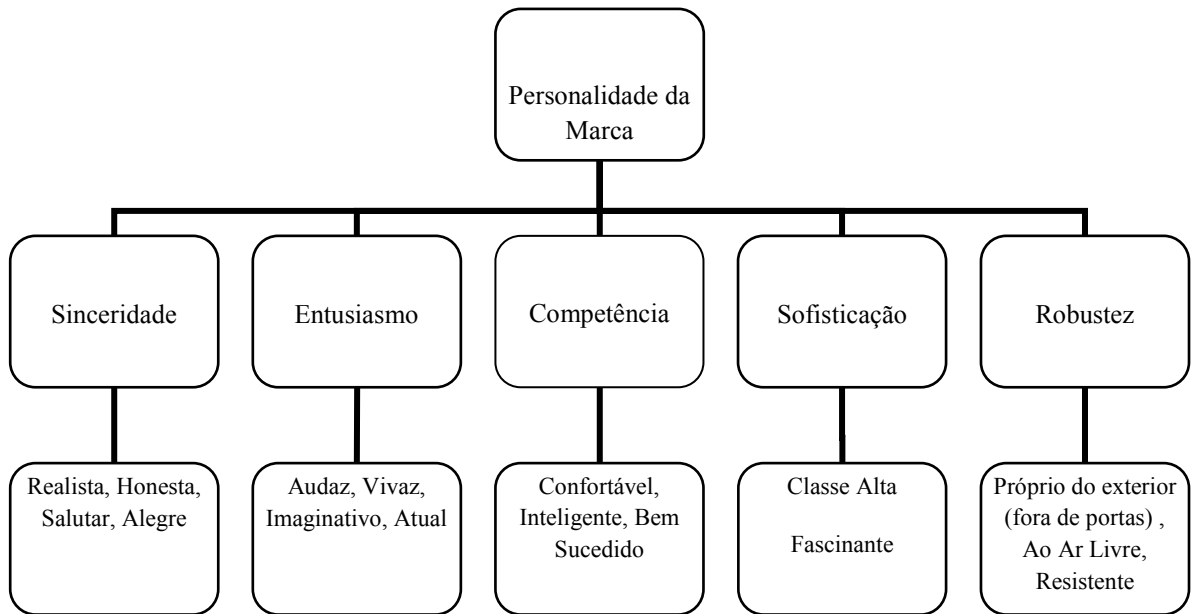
Personalidade da Marca

Sinceridade

Entusiasmo

Competência

Sofisticação

Robustez

Realista, Honesta, Salutar, Alegre

Audaz, Vivaz, Imaginativo, Atual

Confortável, Inteligente, Bem Sucedido

Classe Alta

Fascinante

Próprio do exterior (fora de portas) , Ao Ar Livre, Resistente